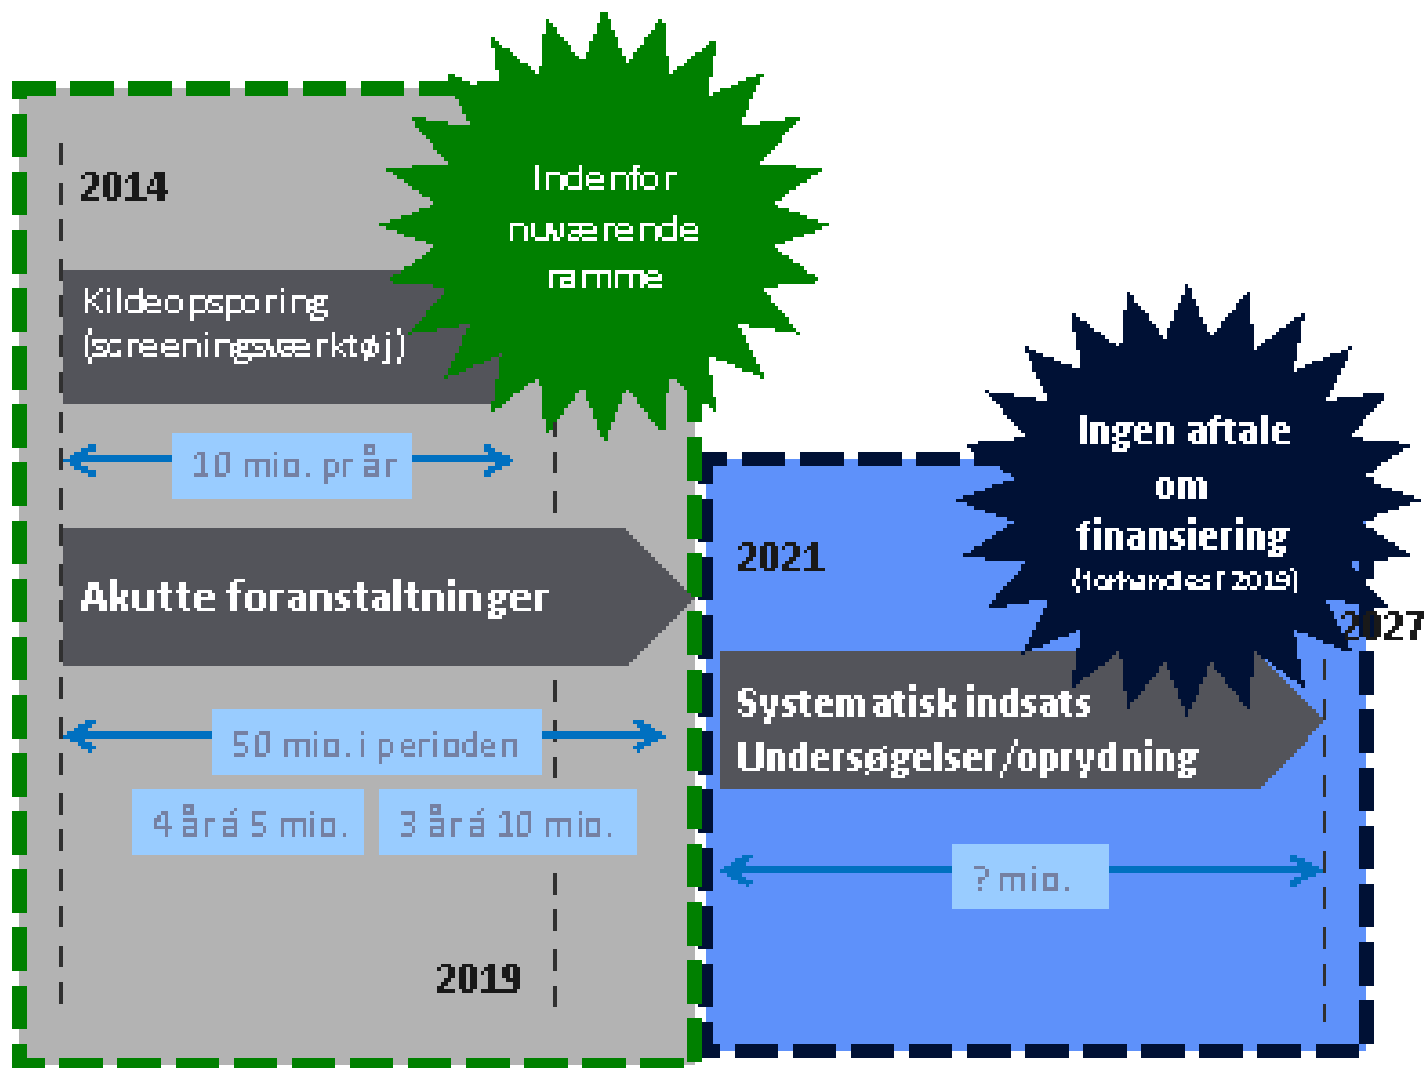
2014

Indenfor nuværende ramme

Kildeopsporing (screeningsværktøj)

10 mio. pr år

Akutte foranstaltninger

50 mio. i perioden

4 år á 5 mio.

3 år á 10 mio.

2019

Ingen aftale om finansiering (forhandles i 2019)

2021

2027

Systematisk indsats Undersøgelser/oprydning

? mio.